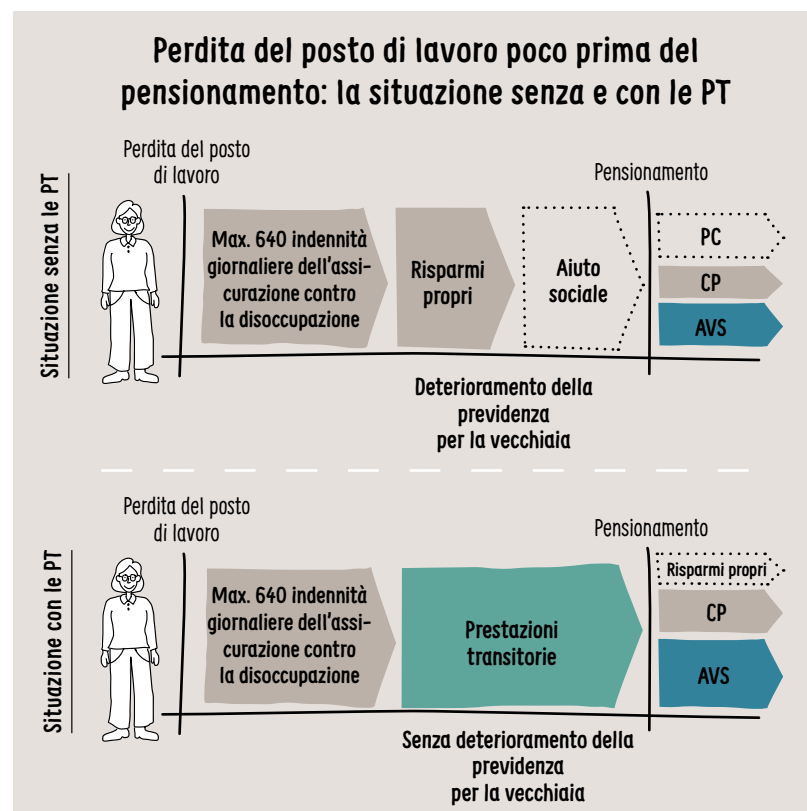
Perdita del posto di lavoro poco prima del pensionamento: la situazione senza e con le PT

Situazione senza le PT

Perdita del posto di lavoro

Pensionamento

Max. 640 indennità giornaliere dell'assicurazione contro la disoccupazione

Risparmi propri

Aiuto sociale

PC

CP

AVS

Deterioramento della previdenza per la vecchiaia

Situazione con le PT

Perdita del posto di lavoro

Pensionamento

Max. 640 indennità giornaliere dell'assicurazione contro la disoccupazione

Prestazioni transitorie

Risparmi propri

CP

AVS

Senza deterioramento della previdenza per la vecchiaia